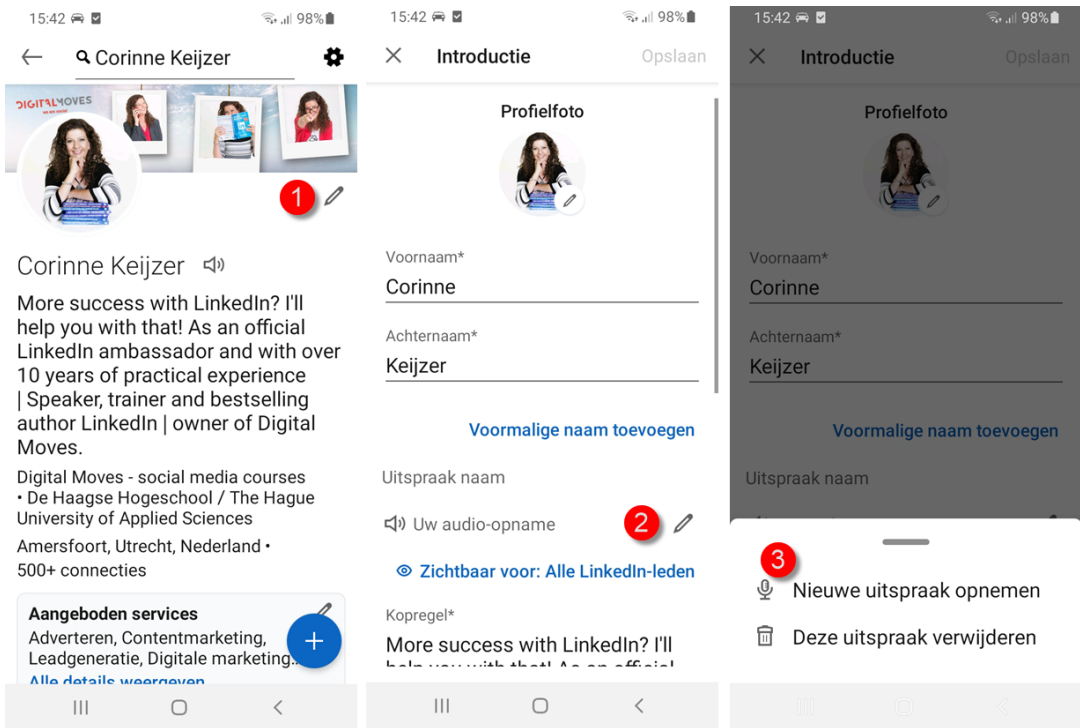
15:42 98%

Corinne Keijzer

DIGITALMOVES

1

Corinne Keijzer

More success with LinkedIn? I'll help you with that! As an official LinkedIn ambassador and with over 10 years of practical experience | Speaker, trainer and bestselling author LinkedIn | owner of Digital Moves.

Digital Moves - social media courses • De Haagse Hogeschool / The Hague University of Applied Sciences

Amersfoort, Utrecht, Nederland • 500+ connecties

Aangeboden services

Adverteren, Contentmarketing, Leadgeneratie, Digitale marketing...

Alle details weergeven

15:42 98%

Introductie

Opslaan

Profielfoto

Voornaam*

Corinne

Achternaam*

Keijzer

Voormalige naam toevoegen

Uitspraak naam

Uw audio-opname

2

Zichtbaar voor: Alle LinkedIn-leden

Kopregel*

More success with LinkedIn? I'll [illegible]

15:42 98%

Introductie

Opslaan

Profielfoto

Voornaam*

Corinne

Achternaam*

Keijzer

Voormalige naam toevoegen

Uitspraak naam

3

Nieuwe uitspraak opnemen

Deze uitspraak verwijderen